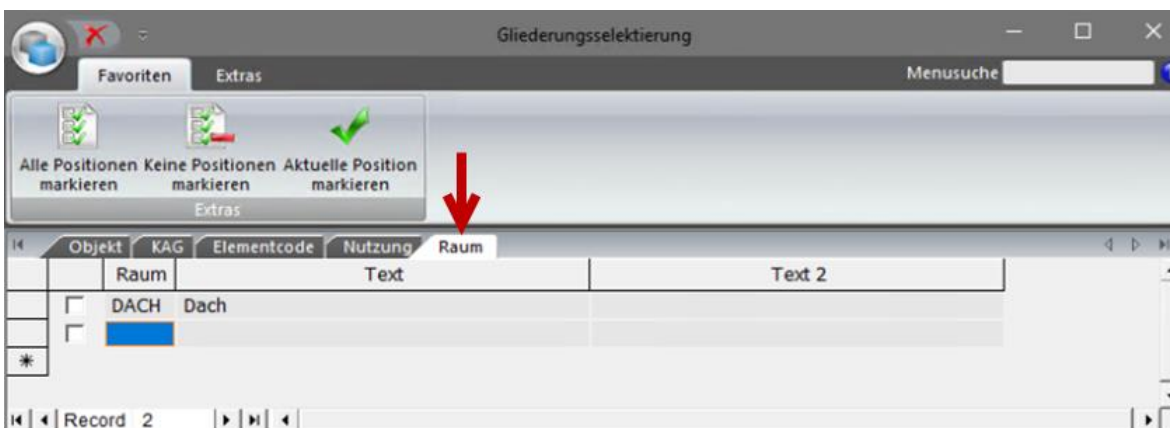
Gliederungsselektierung

Favoriten Extras

Menusuche

Alle Positionen markieren Keine Positionen markieren Aktuelle Position markieren

Extras

Objekt KAG Elementcode Nutzung Raum

| | | Raum | Text | Text 2 |
|---|---|---|---|---|
| | ☐ | DACH | Dach | |
| | ☐ | | | |
| * | | | | |

Record 2